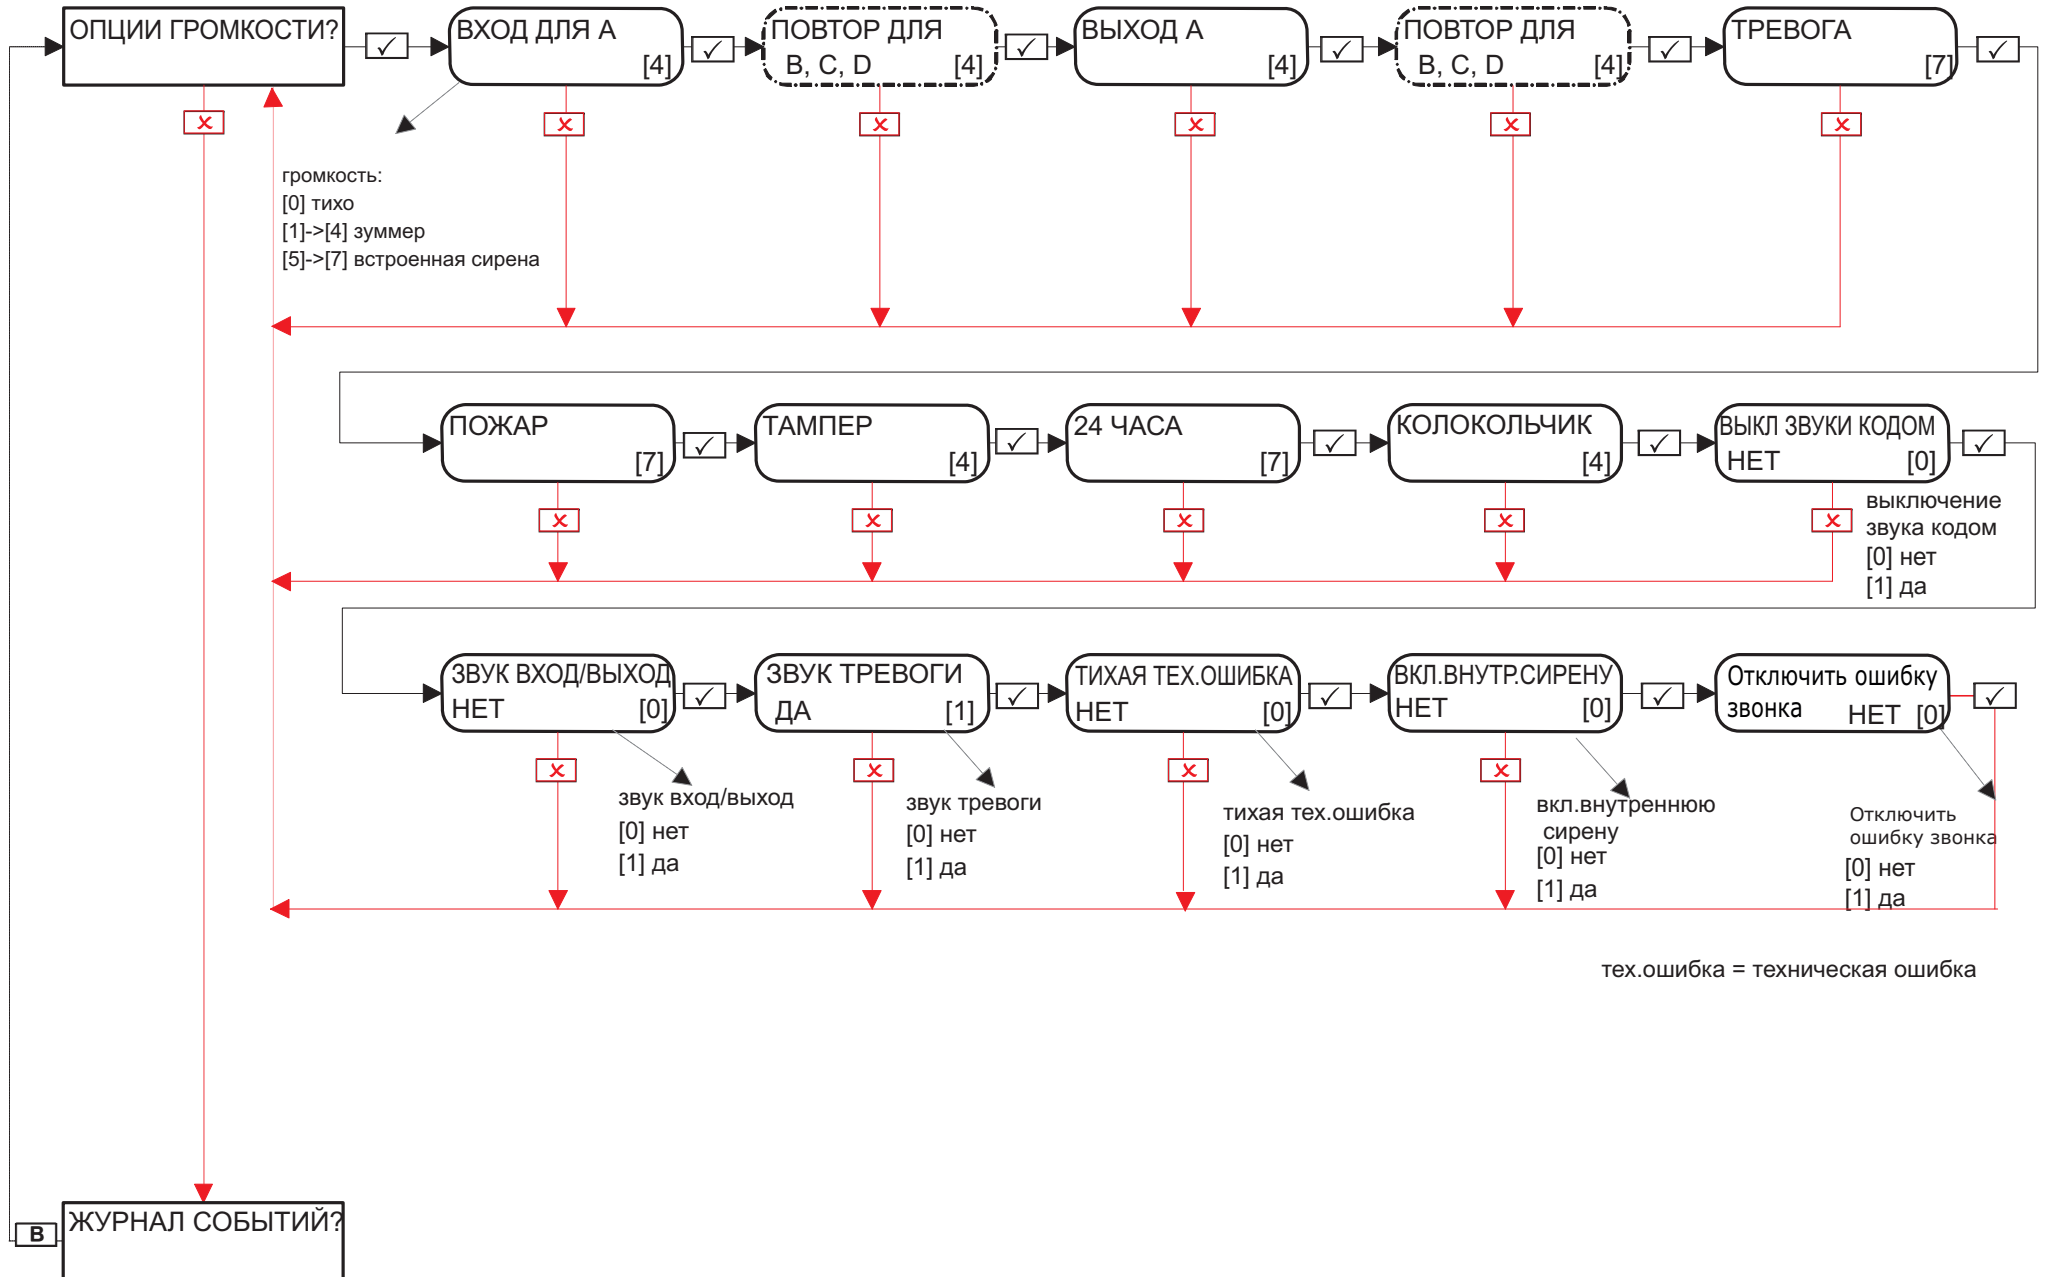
ОПЦИИ ГРОМКОСТИ? ✓ ВХОД ДЛЯ А [4] ✓ ПОВТОР ДЛЯ B, C, D [4] ✓ ВЫХОД А [4] ✓ ПОВТОР ДЛЯ B, C, D [4] ✓ ТРЕВОГА [7] ✓

✕ ✕ ✕ ✕ ✕ ✕

громкость:
[0] тихо
[1]->[4] зуммер
[5]->[7] встроенная сирена

ПОЖАР [7] ✓ ТАМПЕР [4] ✓ 24 ЧАСА [7] ✓ КОЛОКОЛЬЧИК [4] ✓ ВЫКЛ ЗВУКИ КОДОМ НЕТ [0] ✓

✕ ✕ ✕ ✕ ✕

выключение звука кодом
[0] нет
[1] да

ЗВУК ВХОД/ВЫХОД НЕТ [0] ✓ ЗВУК ТРЕВОГИ ДА [1] ✓ ТИХАЯ ТЕХ.ОШИБКА НЕТ [0] ✓ ВКЛ.ВНУТР.СИРЕНУ НЕТ [0] ✓ Отключить ошибку звонка НЕТ [0] ✓

✕ ✕ ✕ ✕

звук вход/выход
[0] нет
[1] да

звук тревоги
[0] нет
[1] да

тихая тех.ошибка
[0] нет
[1] да

вкл.внутреннюю сирену
[0] нет
[1] да

Отключить ошибку звонка
[0] нет
[1] да

тех.ошибка = техническая ошибка

B ЖУРНАЛ СОБЫТИЙ?